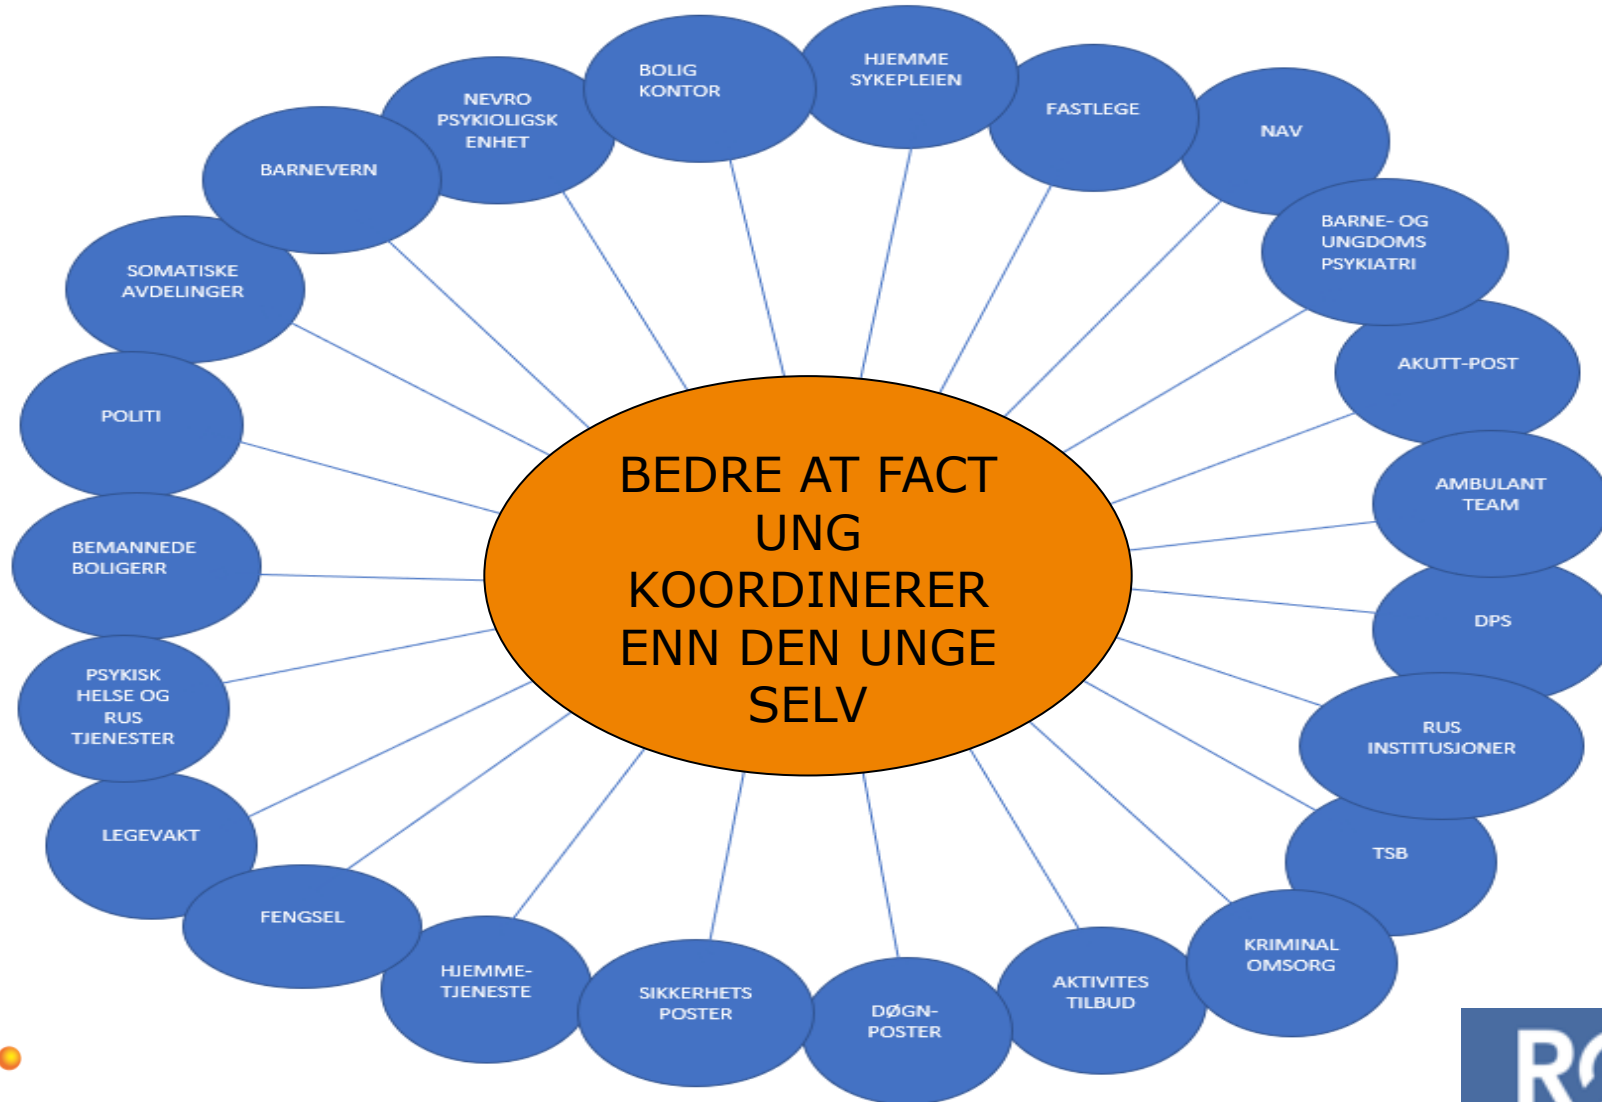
BEDRE AT FACT UNG KOORDINERER ENN DEN UNGE SELV

HJEMME SYKEPLEIEN

FASTLEGE

NAV

BARNE- OG UNGDOMS PSYKIATRI

AKUTT-POST

AMBULANT TEAM

DPS

RUS INSTITUSJONER

TSB

KRIMINAL OMSORG

AKTIVITES TILBUD

DØGN-POSTER

SIKKERHETS POSTER

HJEMME-TJENESTE

FENGSEL

LEGEVAKT

PSYKISK HELSE OG RUS TJENESTER

BEMANNEDE BOLIGERR

POLITI

SOMATISKE AVDELINGER

BARNEVERN

NEVRO PSYKIOLIGSK ENHET

BOLIG KONTOR

R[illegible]